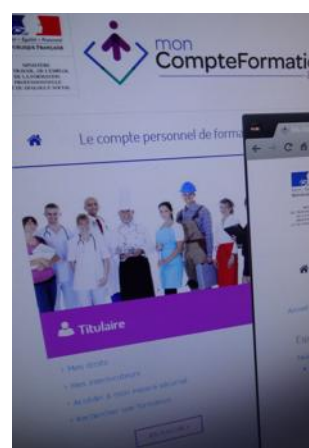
Liberté • Égalité • Fraternité
RÉPUBLIQUE FRANÇAISE

MINISTÈRE
DU TRAVAIL, DE L'EMPLOI,
DE LA FORMATION
PROFESSIONNELLE
ET DU DIALOGUE SOCIAL

mon
CompteFormati

Le compte personnel de form

Titulaire

Mes droits
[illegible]
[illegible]
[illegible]

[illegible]